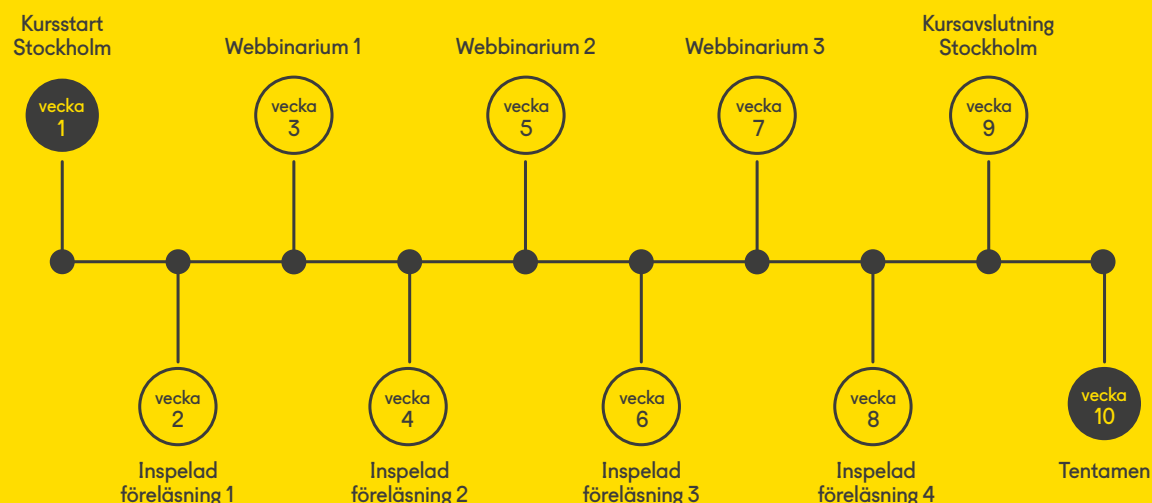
Kursstart Stockholm

vecka 1

Webbinarium 1

vecka 3

Webbinarium 2

vecka 5

Webbinarium 3

vecka 7

Kursavslutning Stockholm

vecka 9

vecka 2

Inspelad föreläsning 1

vecka 4

Inspelad föreläsning 2

vecka 6

Inspelad föreläsning 3

vecka 8

Inspelad föreläsning 4

vecka 10

Tentamen